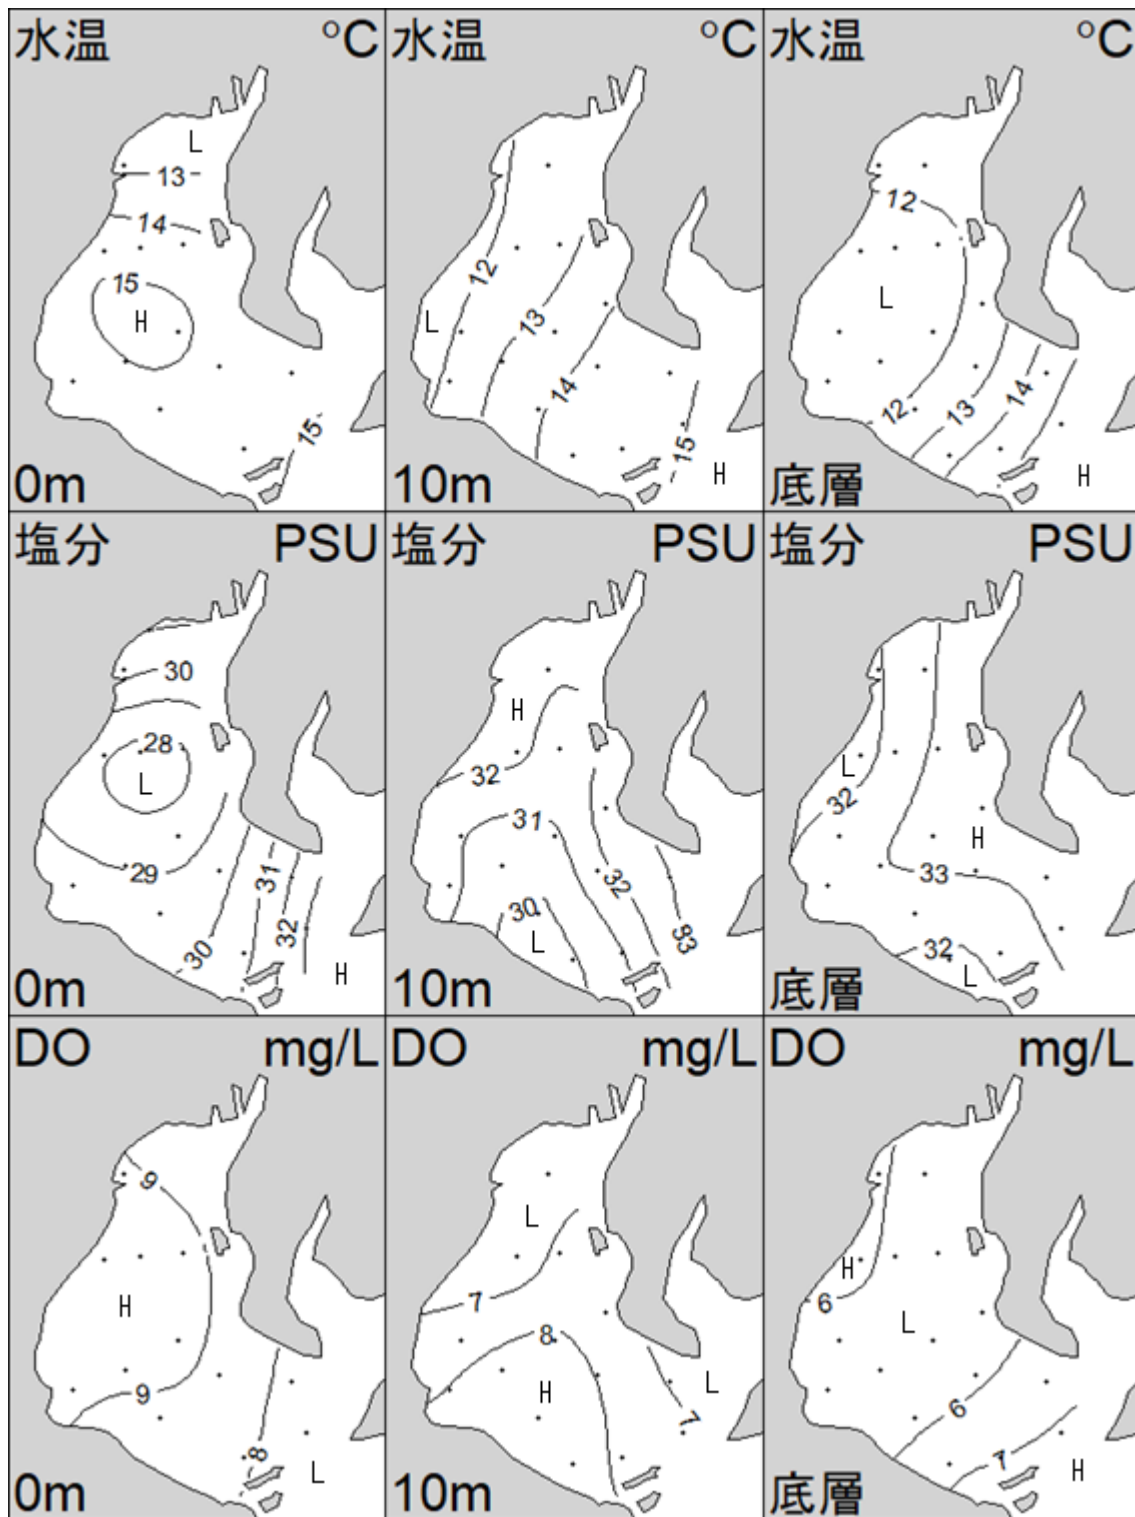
水温 °C
L
13
14
15
H
15
0m

水温 °C
12
L
13
14
15
H
10m

水温 °C
12
L
12
13
14
H
底層

塩分 PSU
30
28
L
29
31
32
30
H
0m

塩分 PSU
H
32
31
32
30
L
33
10m

塩分 PSU
L
32
H
33
32
L
底層

DO mg/L
9
H
9
8
L
0m

DO mg/L
L
7
8
H
L
7
10m

DO mg/L
H
6
L
6
7
H
底層